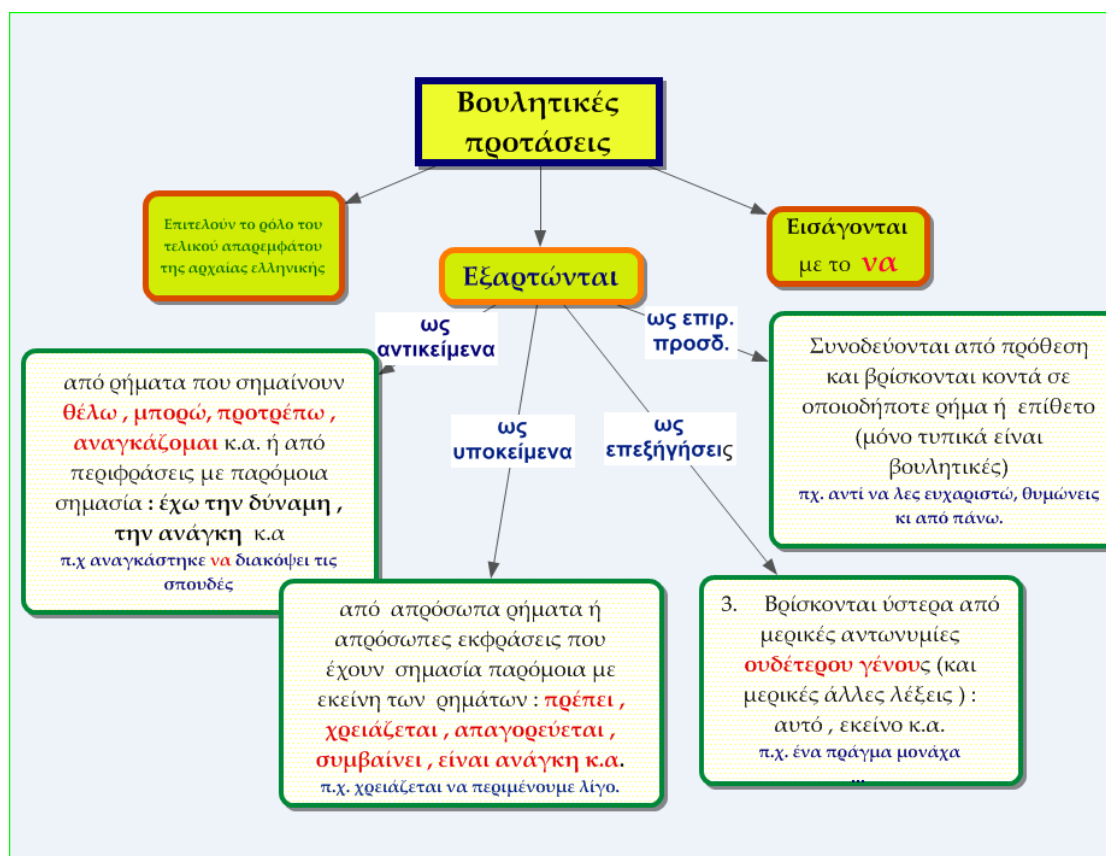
Βουλητικές προτάσεις

Επιτελούν το ρόλο του τελικού απαρεμφάτου της αρχαίας ελληνικής

Εξαρτώνται

Εισάγονται με το να

ως αντικείμενα

ως επιρ. προσδ.

ως υποκείμενα

ως επεξηγήσεις

από ρήματα που σημαίνουν θέλω , μπορώ, προτρέπω , αναγκάζομαι κ.α. ή από περιφράσεις με παρόμοια σημασία : έχω την δύναμη , την ανάγκη κ.α
π.χ αναγκάστηκε να διακόψει τις σπουδές

Συνοδεύονται από πρόθεση και βρίσκονται κοντά σε οποιοδήποτε ρήμα ή επίθετο (μόνο τυπικά είναι βουλητικές)
πχ. αντί να λες ευχαριστώ, θυμώνεις κι από πάνω.

από απρόσωπα ρήματα ή απρόσωπες εκφράσεις που έχουν σημασία παρόμοια με εκείνη των ρημάτων : πρέπει , χρειάζεται , απαγορεύεται , συμβαίνει , είναι ανάγκη κ.α.
π.χ. χρειάζεται να περιμένουμε λίγο.

3. Βρίσκονται ύστερα από μερικές αντωνυμίες ουδέτερου γένους (και μερικές άλλες λέξεις ) : αυτό , εκείνο κ.α.
π.χ. ένα πράγμα μονάχα ...